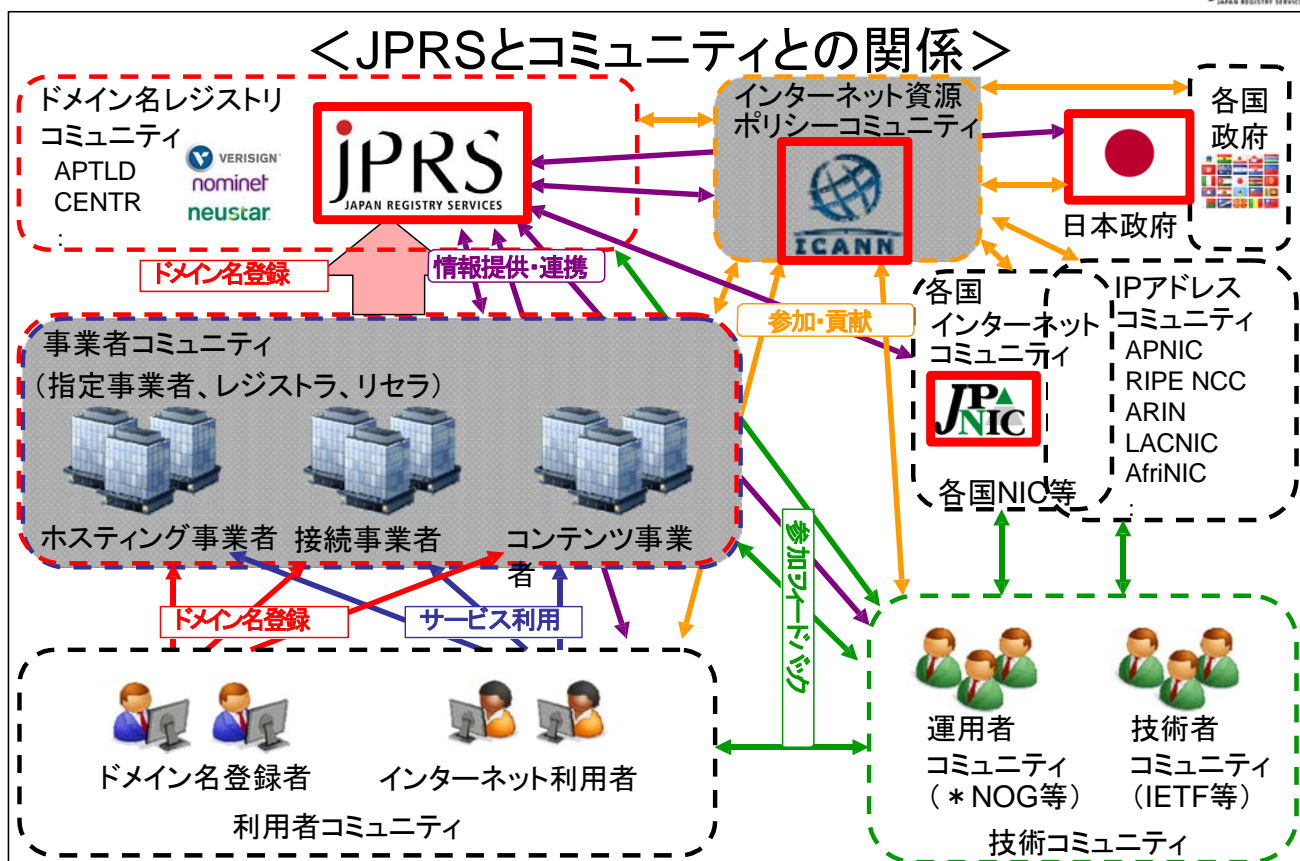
JAPAN REGISTRY SERVICES

＜JPRSとコミュニティとの関係＞

ドメイン名レジストリコミュニティ
APTLD
CENTR
:
VERISIGN
nominet
neustar

JPRS
JAPAN REGISTRY SERVICES

インターネット資源ポリシーコミュニティ
ICANN

各国政府

日本政府

ドメイン名登録

情報提供・連携

参加・貢献

各国インターネットコミュニティ
JPNIC
各国NIC等

IPアドレスコミュニティ
APNIC
RIPE NCC
ARIN
LACNIC
AfriNIC
:

事業者コミュニティ
（指定事業者、レジストラ、リセラ）
ホスティング事業者
接続事業者
コンテンツ事業者

参加フィードバック

ドメイン名登録
サービス利用

ドメイン名登録者
インターネット利用者
利用者コミュニティ

運用者コミュニティ（＊NOG等）
技術者コミュニティ（IETF等）
技術コミュニティ